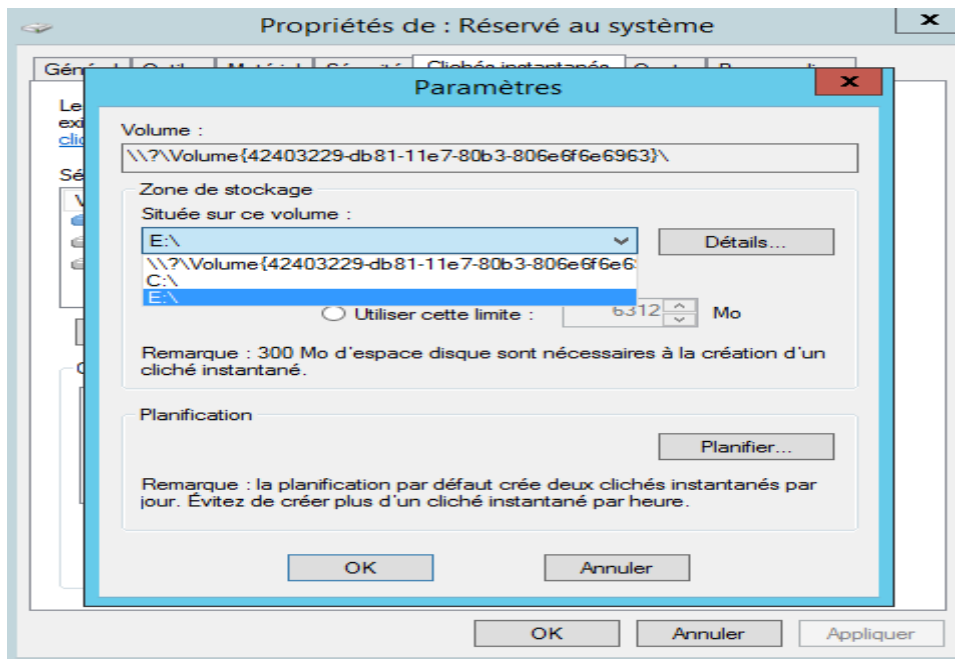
Propriétés de : Réservé au système

Génér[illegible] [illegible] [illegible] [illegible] Clichés instantanés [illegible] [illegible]

Le
exi
clic

Sé
V

Paramètres

Volume :

\\?\Volume{42403229-db81-11e7-80b3-806e6f6e6963}\

Zone de stockage

Située sur ce volume :

E:\

Détails...

\\?\Volume{42403229-db81-11e7-80b3-806e6f6e6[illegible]
C:\
E:\

Utiliser cette limite : 6312 Mo

Remarque : 300 Mo d'espace disque sont nécessaires à la création d'un cliché instantané.

Planification

Planifier...

Remarque : la planification par défaut crée deux clichés instantanés par jour. Évitez de créer plus d'un cliché instantané par heure.

OK Annuler

OK Annuler Appliquer